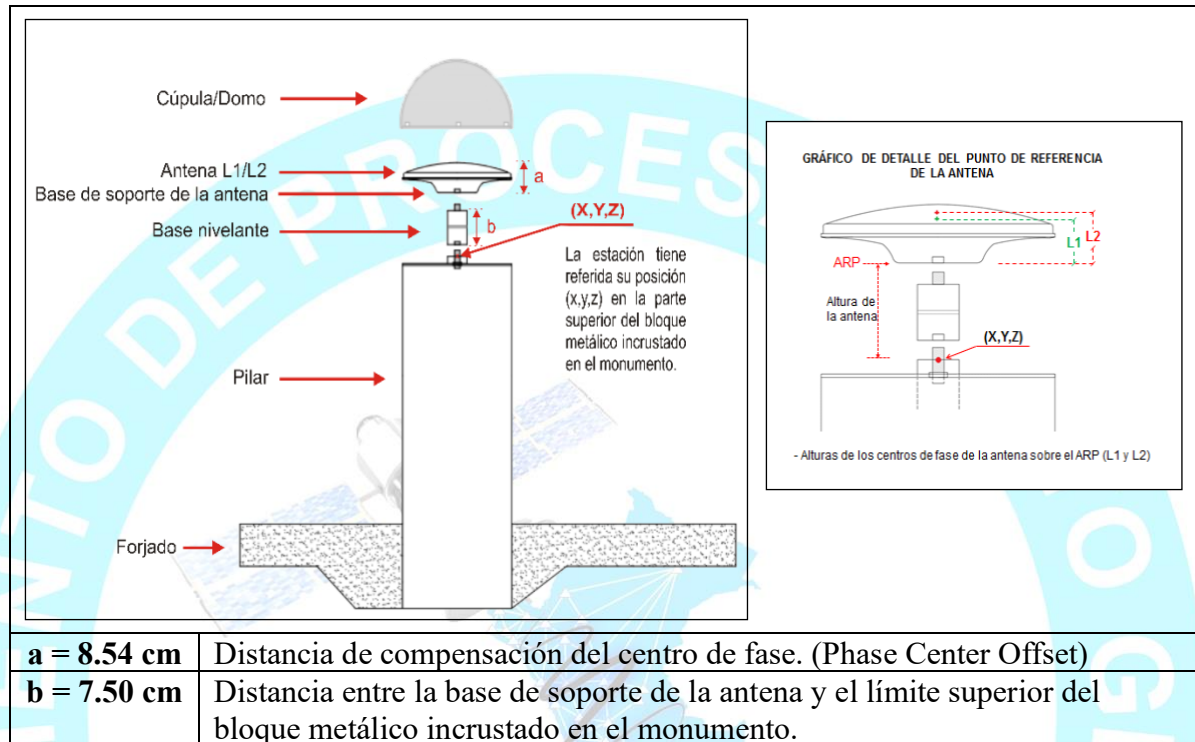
Cúpula/Domo

Antena L1/L2

Base de soporte de la antena

a

Base nivelante

b

(X,Y,Z)

La estación tiene referida su posición (x,y,z) en la parte superior del bloque metálico incrustado en el monumento.

Pilar

Forjado

GRÁFICO DE DETALLE DEL PUNTO DE REFERENCIA DE LA ANTENA

L1

L2

ARP

Altura de la antena

(X,Y,Z)

- Alturas de los centros de fase de la antena sobre el ARP (L1 y L2)

| | |
|---|---|
| **a = 8.54 cm** | Distancia de compensación del centro de fase. (Phase Center Offset) |
| **b = 7.50 cm** | Distancia entre la base de soporte de la antena y el límite superior del bloque metálico incrustado en el monumento. |